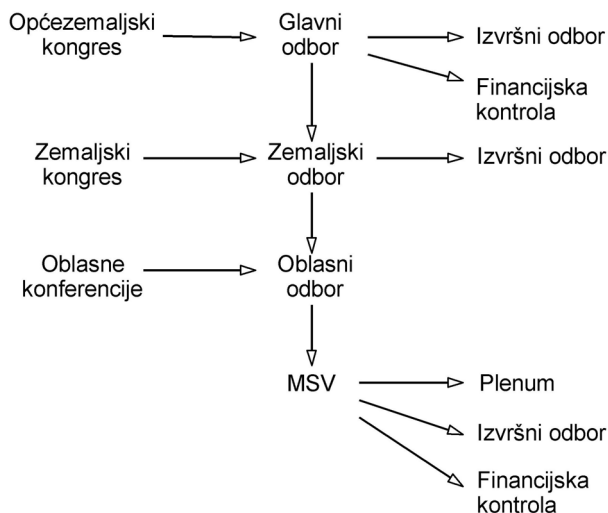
Općezemaljski kongres

Glavni odbor

Izvršni odbor

Financijska kontrola

Zemaljski kongres

Zemaljski odbor

Izvršni odbor

Oblasne konferencije

Oblasni odbor

MSV

Plenum

Izvršni odbor

Financijska kontrola